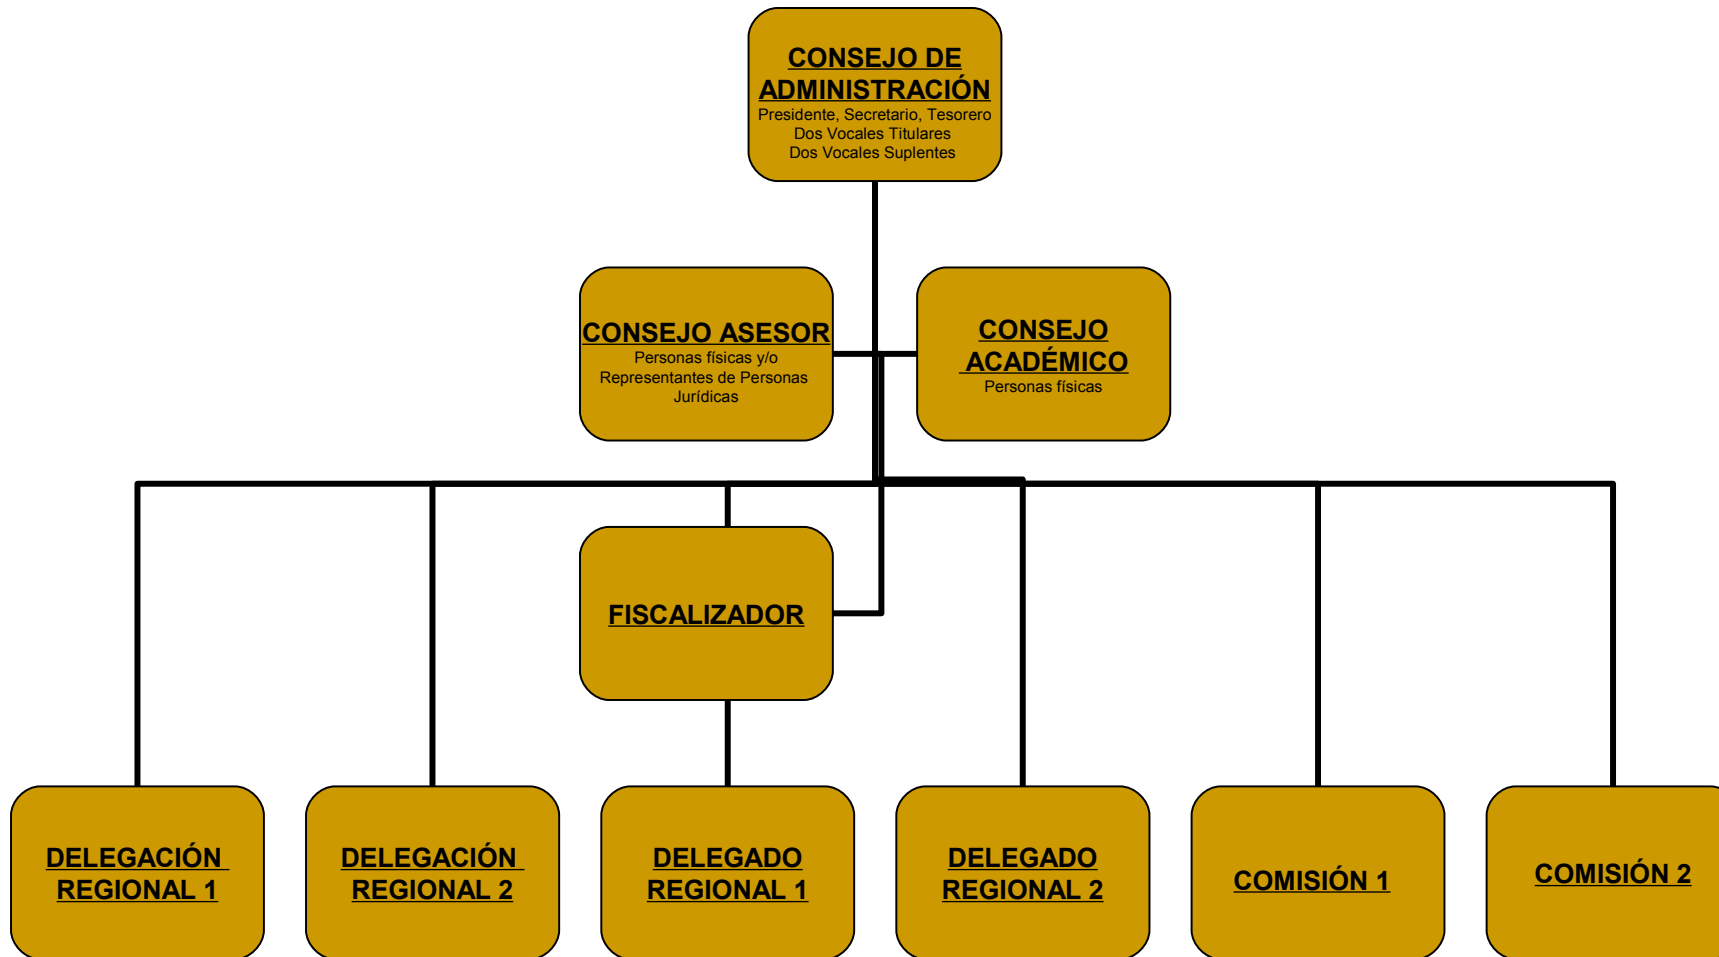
CONSEJO DE ADMINISTRACIÓN
Presidente, Secretario, Tesorero
Dos Vocales Titulares
Dos Vocales Suplentes

CONSEJO ASESOR
Personas físicas y/o Representantes de Personas Jurídicas

CONSEJO ACADÉMICO
Personas físicas

FISCALIZADOR

DELEGACIÓN REGIONAL 1

DELEGACIÓN REGIONAL 2

DELEGADO REGIONAL 1

DELEGADO REGIONAL 2

COMISIÓN 1

COMISIÓN 2